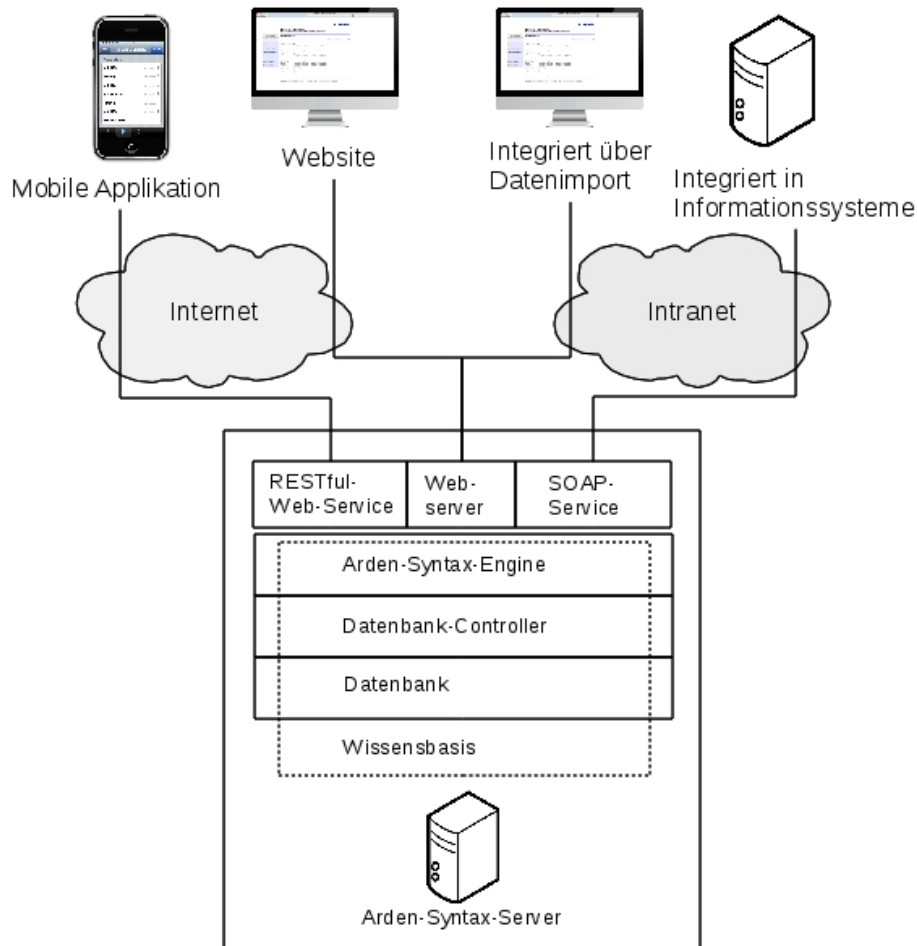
Mobile Applikation

Website

Integriert über Datenimport

Integriert in Informationssysteme

Internet

Intranet

RESTful-Web-Service

Web-server

SOAP-Service

Arden-Syntax-Engine

Datenbank-Controller

Datenbank

Wissensbasis

Arden-Syntax-Server